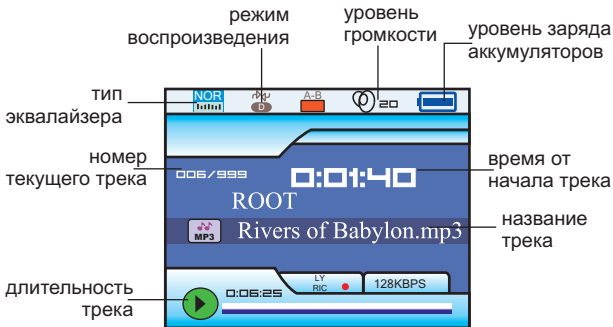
режим воспроизведения

уровень громкости

уровень заряда аккумуляторов

тип эквалайзера

NOR

D

A-B

20

номер текущего трека

006/999

0:01:40

время от начала трека

ROOT

MP3

Rivers of Babylon.mp3

название трека

длительность трека

0:06:25

LY RIC

128KBPS